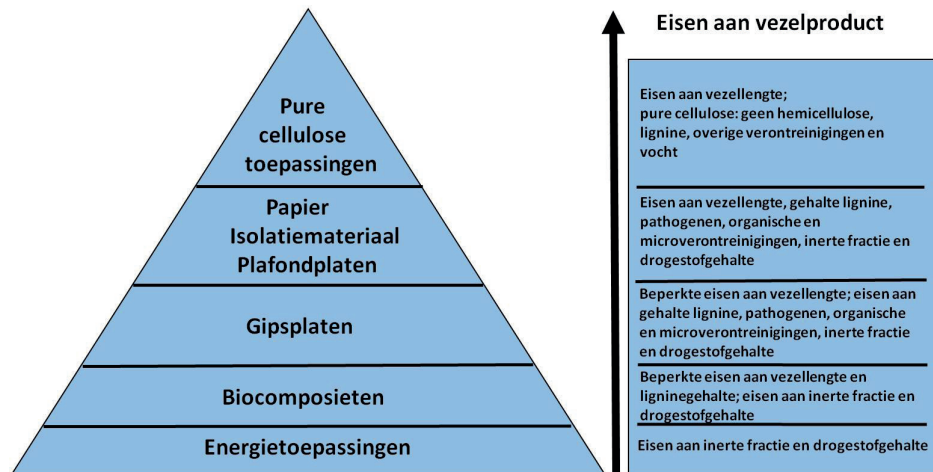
Pure cellulose toepassingen

Papier
Isolatiemateriaal
Plafondplaten

Gipsplaten

Biocomposieten

Energietoepassingen

Eisen aan vezelproduct

Eisen aan vezellengte; pure cellulose: geen hemicellulose, lignine, overige verontreinigingen en vocht

Eisen aan vezellengte, gehalte lignine, pathogenen, organische en microverontreinigingen, inerte fractie en drogestofgehalte

Beperkte eisen aan vezellengte; eisen aan gehalte lignine, pathogenen, organische en microverontreinigingen, inerte fractie en drogestofgehalte

Beperkte eisen aan vezellengte en ligninegehalte; eisen aan inerte fractie en drogestofgehalte

Eisen aan inerte fractie en drogestofgehalte